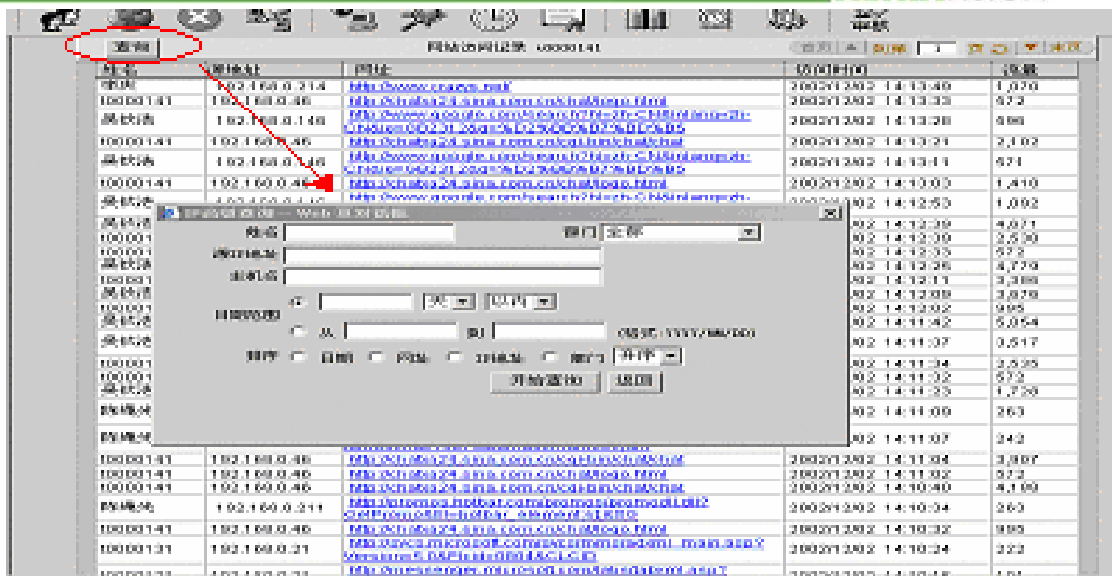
查询

网站访问记录 00000141

首页 上一页 下一页 末页

| 姓名 | 源地址 | 网址 | 访问时间 | 流量 |
|---|---|---|---|---|
| 张明 | 192.168.0.214 | http://www.csasp.net/ | 2002/12/02 14:13:40 | 1,020 |
| 10000141 | 192.168.0.46 | http://chatbar24.sina.com.cn/chat/logo.html | 2002/12/02 14:13:33 | 572 |
| 吴试涛 | 192.168.0.146 | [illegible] | 2002/12/02 14:13:28 | 606 |
| 10000141 | 192.168.0.46 | http://chatbar24.sina.com.cn/cgi-bin/chat/chat | 2002/12/02 14:13:21 | 2,102 |
| 吴试涛 | 192.168.0.146 | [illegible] | 2002/12/02 14:13:11 | 571 |
| 10000141 | 192.168.0.46 | http://chatbar24.sina.com.cn/chat/logo.html | 2002/12/02 14:13:03 | 1,410 |
| 吴试涛 | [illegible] | http://www.google.com/search?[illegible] | 2002/12/02 14:12:53 | 1,092 |

IP地址查询 -- Web 页对话框

姓名
部门 全部
源IP地址
主机名
日期范围
天 以内
从 到 (格式: YYYY/MM/DD)
排序 日期 网址 IP地址 部门 升序
开始查询 返回

| 10000141 | 192.168.0.46 | http://chatbar24.sina.com.cn/cgi-bin/chat/chat | 2002/12/02 14:11:04 | 3,807 |
|---|---|---|---|---|
| 10000141 | 192.168.0.46 | http://chatbar24.sina.com.cn/chat/logo.html | 2002/12/02 14:11:02 | 572 |
| 10000141 | 192.168.0.46 | http://chatbar24.sina.com.cn/cgi-bin/chat/chat | 2002/12/02 14:10:40 | 4,190 |
| 陈晓光 | 192.168.0.211 | http://tempa.hotbar.com/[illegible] | 2002/12/02 14:10:34 | 263 |
| 10000141 | 192.168.0.46 | http://chatbar24.sina.com.cn/chat/logo.html | 2002/12/02 14:10:32 | 995 |
| 10000131 | 192.168.0.21 | http://svcs.microsoft.com/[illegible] | 2002/12/02 14:10:24 | 222 |